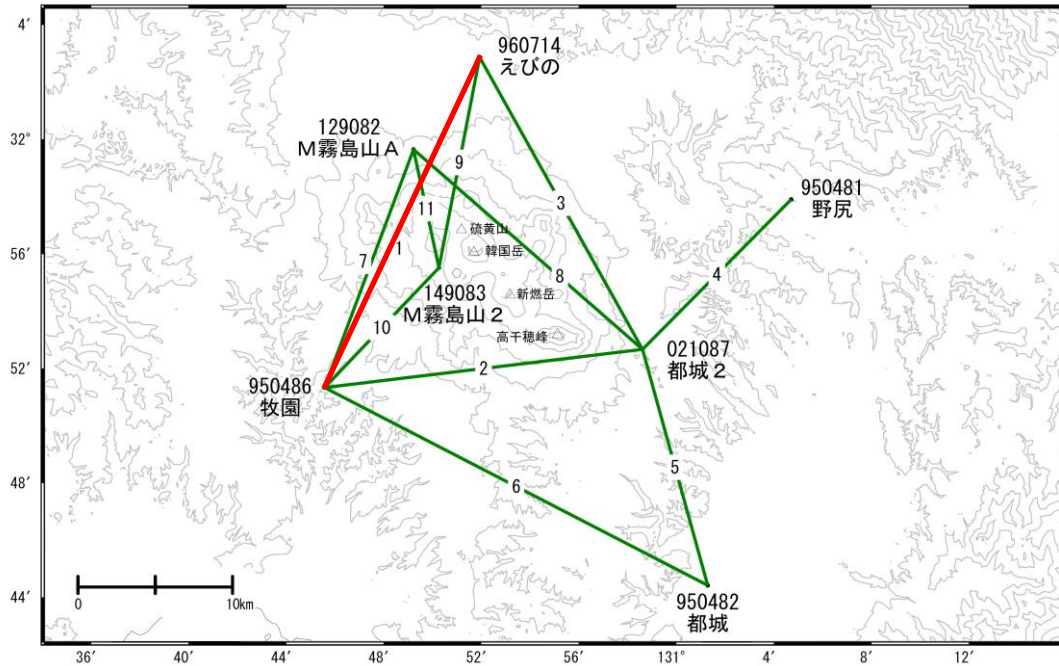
4′
32°
56′
52′
48′
44′

960714
えびの

129082
M霧島山A

950481
野尻

9
3
11
1
7
8
4

硫黄山
韓国岳
新燃岳
高千穂峰

149083
M霧島山2

10

021087
都城2

950486
牧園

2
5
6

950482
都城

0
10km

36′
40′
44′
48′
52′
56′
131°
4′
8′
12′